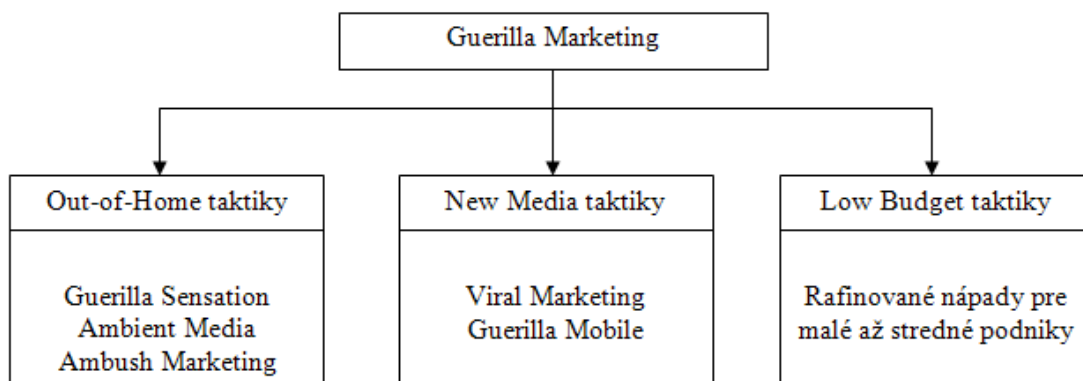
Guerilla Marketing

Out-of-Home taktiky

Guerilla Sensation
Ambient Media
Ambush Marketing

New Media taktiky

Viral Marketing
Guerilla Mobile

Low Budget taktiky

Rafinované nápady pre malé až stredné podniky